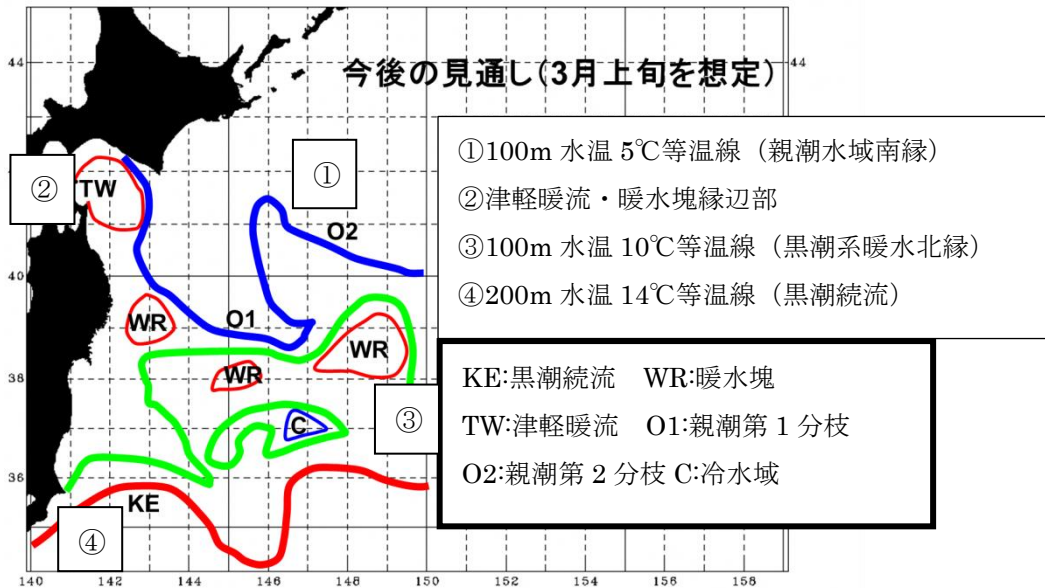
今後の見通し(3月上旬を想定)

44
44
40
38
36
140
142
144
146
148
150
152
154
156
158

②
TW
①
O2
O1
WR
WR
WR
C
③
KE
④

①100m 水温 5℃等温線(親潮水域南縁)
②津軽暖流・暖水塊縁辺部
③100m 水温 10℃等温線(黒潮系暖水北縁)
④200m 水温 14℃等温線(黒潮続流)

KE:黒潮続流　WR:暖水塊
TW:津軽暖流　O1:親潮第 1 分枝
O2:親潮第 2 分枝 C:冷水域